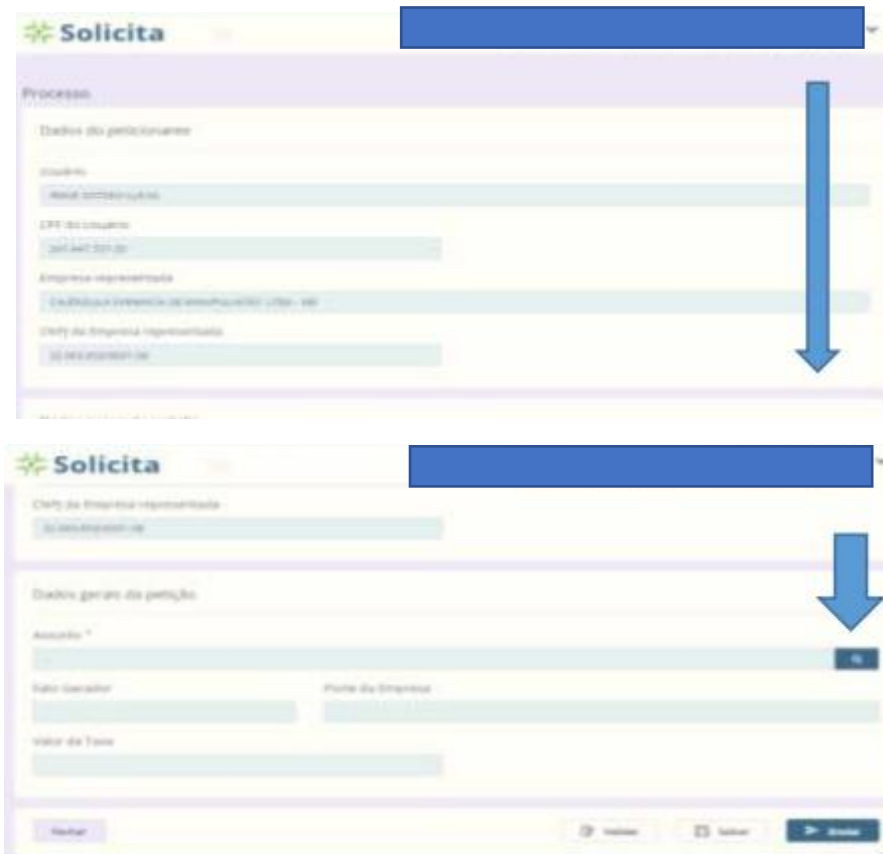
Solicita

Processo

Dados do peticionante

Usuário

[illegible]

CPF do Usuário

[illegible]

Empresa representada

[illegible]

CNPJ da Empresa representada

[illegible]

Solicita

CNPJ da Empresa representada

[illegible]

Dados gerais da petição

Assunto *

Fato Gerador

Porte da Empresa

Valor da Taxa

Fechar

Validar

Salvar

Enviar